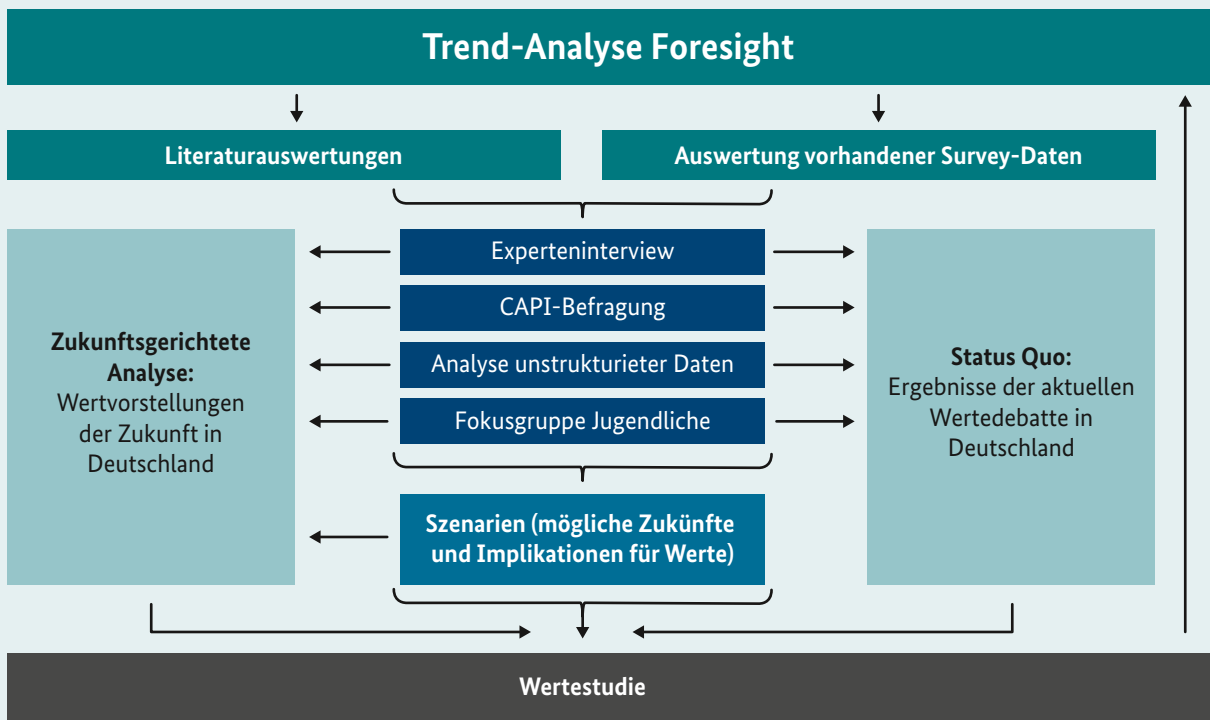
Trend-Analyse Foresight

Literaturauswertungen

Auswertung vorhandener Survey-Daten

Zukunftsgerichtete Analyse: Wertvorstellungen der Zukunft in Deutschland

Experteninterview

CAPI-Befragung

Analyse unstrukturieter Daten

Fokusgruppe Jugendliche

Status Quo: Ergebnisse der aktuellen Wertedebatte in Deutschland

Szenarien (mögliche Zukünfte und Implikationen für Werte)

Wertestudie